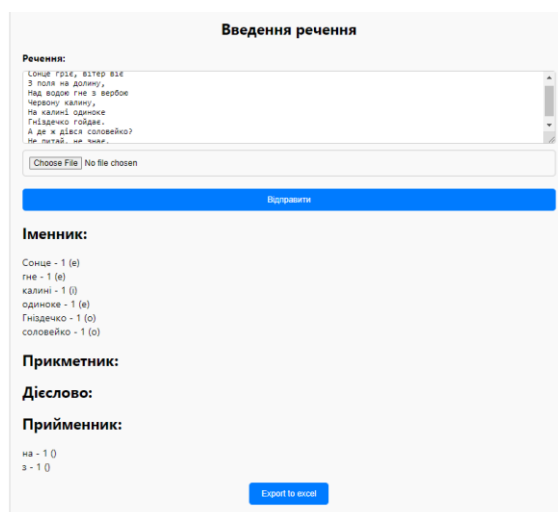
Введення речення

Речення:

Сонце гріє, вітер віє
З поля на долину,
Над водою гне з вербою
Червону калину,
На калині одиноке
Гніздечко гойдає.
А де ж дівся соловейко?
Не питай, не знає.

Choose File No file chosen

Відправити

Іменник:

Сонце - 1 (е)
гне - 1 (е)
калині - 1 (і)
одиноке - 1 (е)
Гніздечко - 1 (о)
соловейко - 1 (о)

Прикметник:

Дієслово:

Прийменник:

на - 1 ()
з - 1 ()

Export to excel